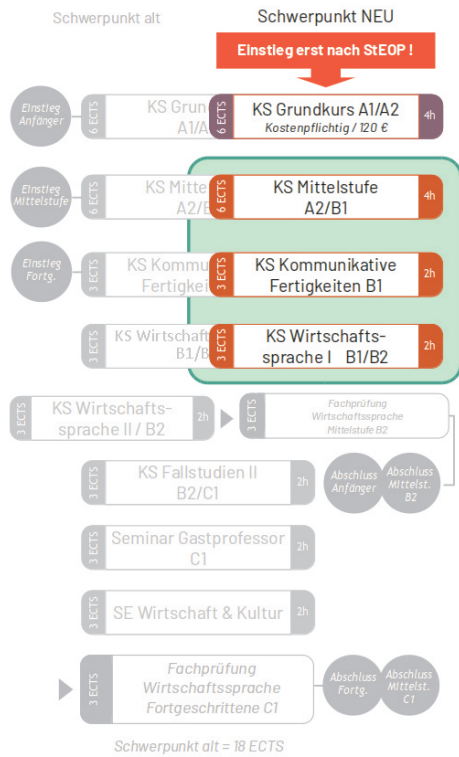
Schwerpunkt alt

Schwerpunkt NEU

Einstieg erst nach StEOP !

Einstieg Anfänger

6 ECTS KS Grun A1/A

6 ECTS KS Grundkurs A1/A2 Kostenpflichtig / 120 € 4h

Einstieg Mittelstufe

6 ECTS KS Mitte A2/B

6 ECTS KS Mittelstufe A2/B1 4h

Einstieg Fortg.

3 ECTS KS Kommu Fertigkeit

3 ECTS KS Kommunikative Fertigkeiten B1 2h

3 ECTS KS Wirtschaft B1/B

3 ECTS KS Wirtschaftssprache I B1/B2 2h

3 ECTS KS Wirtschaftssprache II / B2 2h

3 ECTS Fachprüfung Wirtschaftssprache Mittelstufe B2

Abschluss Anfänger

Abschluss Mittelst. B2

3 ECTS KS Fallstudien II B2/C1 2h

3 ECTS Seminar Gastprofessor C1

3 ECTS SE Wirtschaft & Kultur 2h

3 ECTS Fachprüfung Wirtschaftssprache Fortgeschrittene C1

Abschluss Fortg.

Abschluss Mittelst. C1

Schwerpunkt alt = 18 ECTS